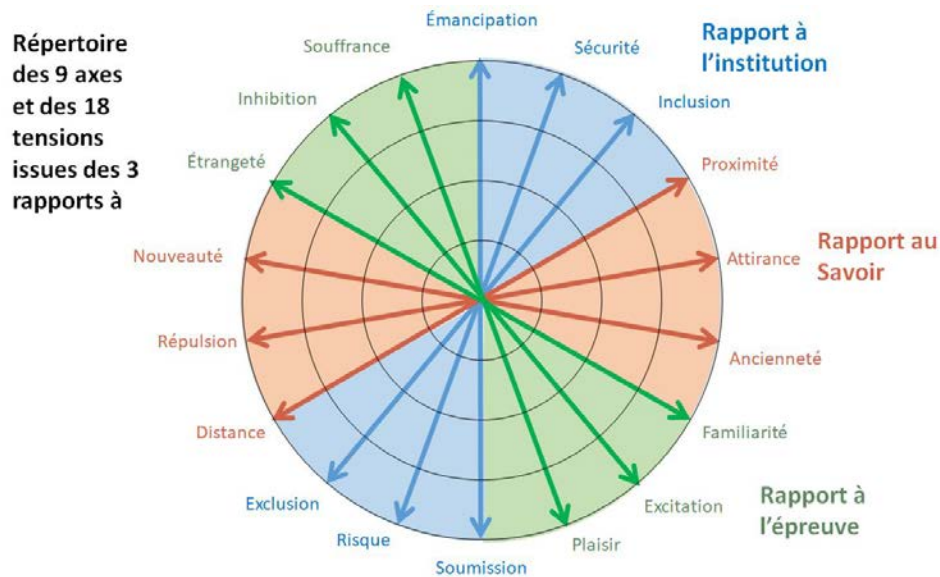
Répertoire des 9 axes et des 18 tensions issues des 3 rapports à

Émancipation
Sécurité
Inclusion
Proximité
Attirance
Ancienneté
Familiarité
Excitation
Plaisir
Soumission
Risque
Exclusion
Distance
Répulsion
Nouveauté
Étrangeté
Inhibition
Souffrance

Rapport à l'institution

Rapport au Savoir

Rapport à l'épreuve